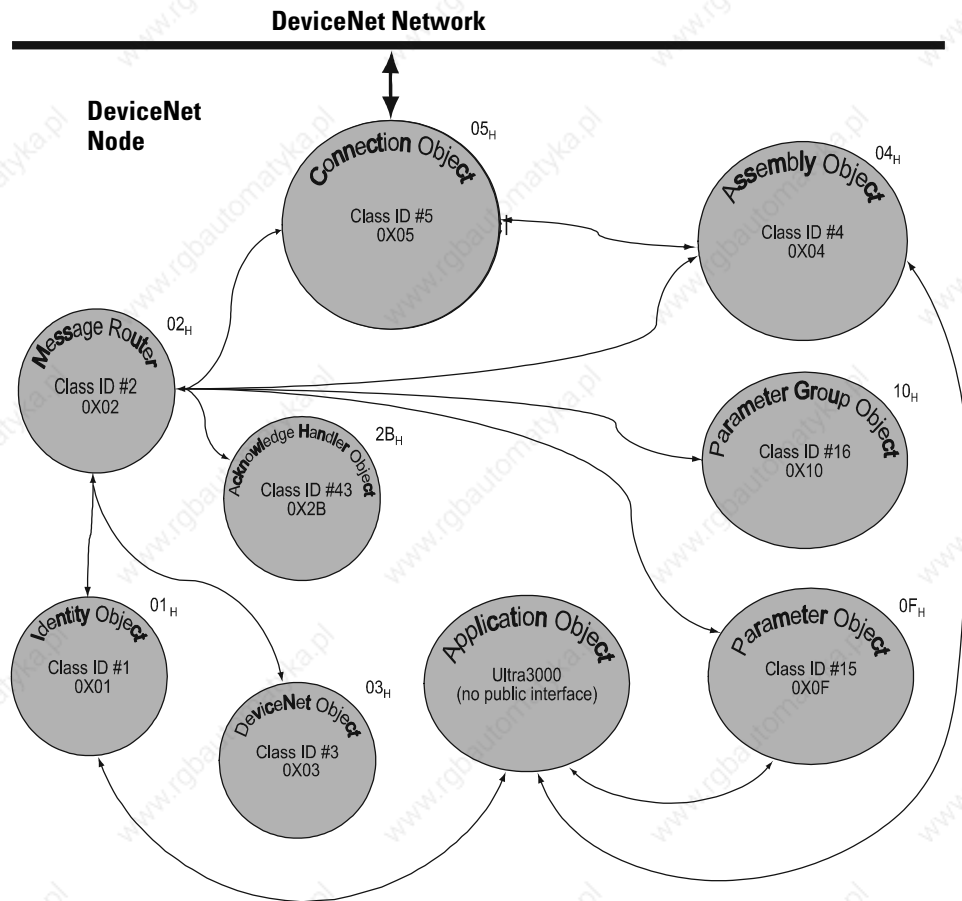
DeviceNet Network

DeviceNet Node

Connection Object
$05_H$
Class ID #5
0X05

Assembly Object
$04_H$
Class ID #4
0X04

Message Router
$02_H$
Class ID #2
0X02

Parameter Group Object
$10_H$
Class ID #16
0X10

Acknowledge Handler Object
$2B_H$
Class ID #43
0X2B

Identity Object
$01_H$
Class ID #1
0X01

DeviceNet Object
$03_H$
Class ID #3
0X03

Application Object
Ultra3000
(no public interface)

Parameter Object
$0F_H$
Class ID #15
0X0F